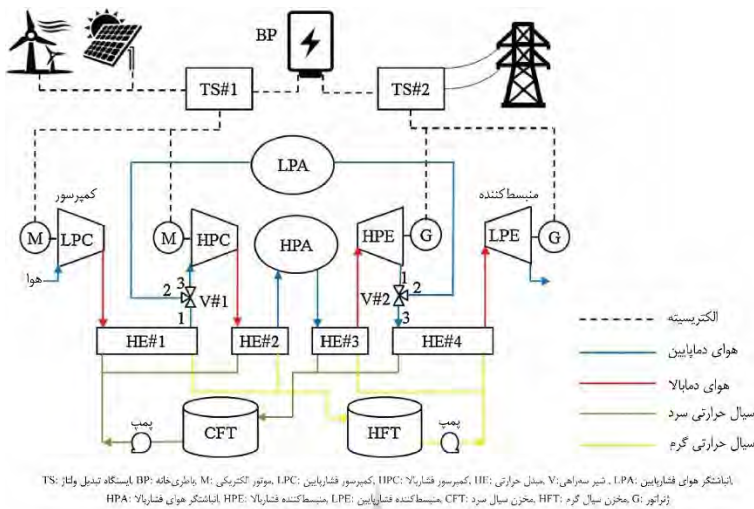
BP

TS#1

TS#2

LPA

کمپرسور

منبسط‌کننده

M

LPC

M

HPC

HPA

HPE

G

LPE

G

هوا

3

2

V#1

1

1

V#2

2

3

HE#1

HE#2

HE#3

HE#4

الکتریسیته

هوای دماپایین

هوای دمابالا

سیال حرارتی سرد

سیال حرارتی گرم

پمپ

CFT

HFT

پمپ

انباشتگر هوای فشارپایین :LPA ، شیر سه‌راهی :V ،مبدل حرارتی :HE ،کمپرسور فشاربالا :HPC ،کمپرسور فشارپایین :LPC ،موتور الکتریکی :M ،باطری‌خانه :BP ،ایستگاه تبدیل ولتاژ :TS
ژنراتور :G ،مخزن سیال گرم :HFT ،مخزن سیال سرد :CFT ،منبسط‌کننده فشارپایین :LPE ،منبسط‌کننده فشاربالا :HPE ،انباشتگر هوای فشاربالا :HPA